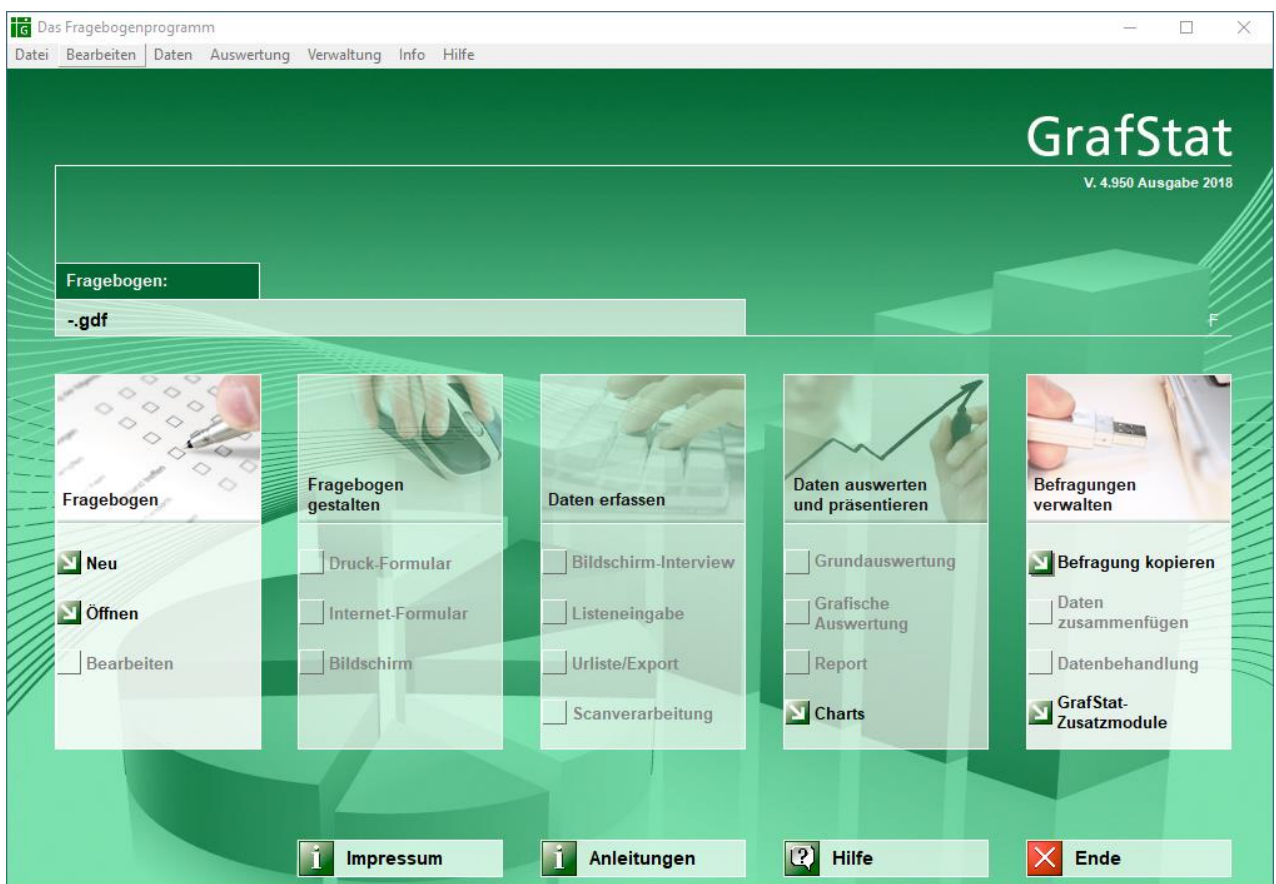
Das Fragebogenprogramm

Datei Bearbeiten Daten Auswertung Verwaltung Info Hilfe

GrafStat

V. 4.950 Ausgabe 2018

Fragebogen:

-.gdf

F

Fragebogen

Neu

Öffnen

Bearbeiten

Fragebogen gestalten

Druck-Formular

Internet-Formular

Bildschirm

Daten erfassen

Bildschirm-Interview

Listeneingabe

Urliste/Export

Scanverarbeitung

Daten auswerten und präsentieren

Grundauswertung

Grafische Auswertung

Report

Charts

Befragungen verwalten

Befragung kopieren

Daten zusammenfügen

Datenbehandlung

GrafStat-Zusatzmodule

Impressum

Anleitungen

Hilfe

Ende